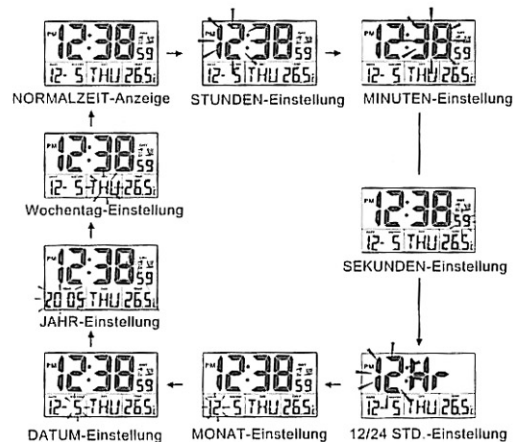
PM 12:38 59
12- 5 THU 26.5
NORMALZEIT-Anzeige

PM 12:38 59
12- 5 THU 26.5
STUNDEN-Einstellung

PM 12:38 59
12- 5 THU 26.5
MINUTEN-Einstellung

PM 12:38 59
12- 5 THU 26.5
SEKUNDEN-Einstellung

PM 12:Hr
12- 5 THU 26.5
12/24 STD.-Einstellung

PM 12:38 59
12- 5 THU 26.5
MONAT-Einstellung

PM 12:38 59
12- 5 THU 26.5
DATUM-Einstellung

PM 12:38 59
2005 THU 26.5
JAHR-Einstellung

PM 12:38 59
12- 5 THU 26.5
Wochentag-Einstellung